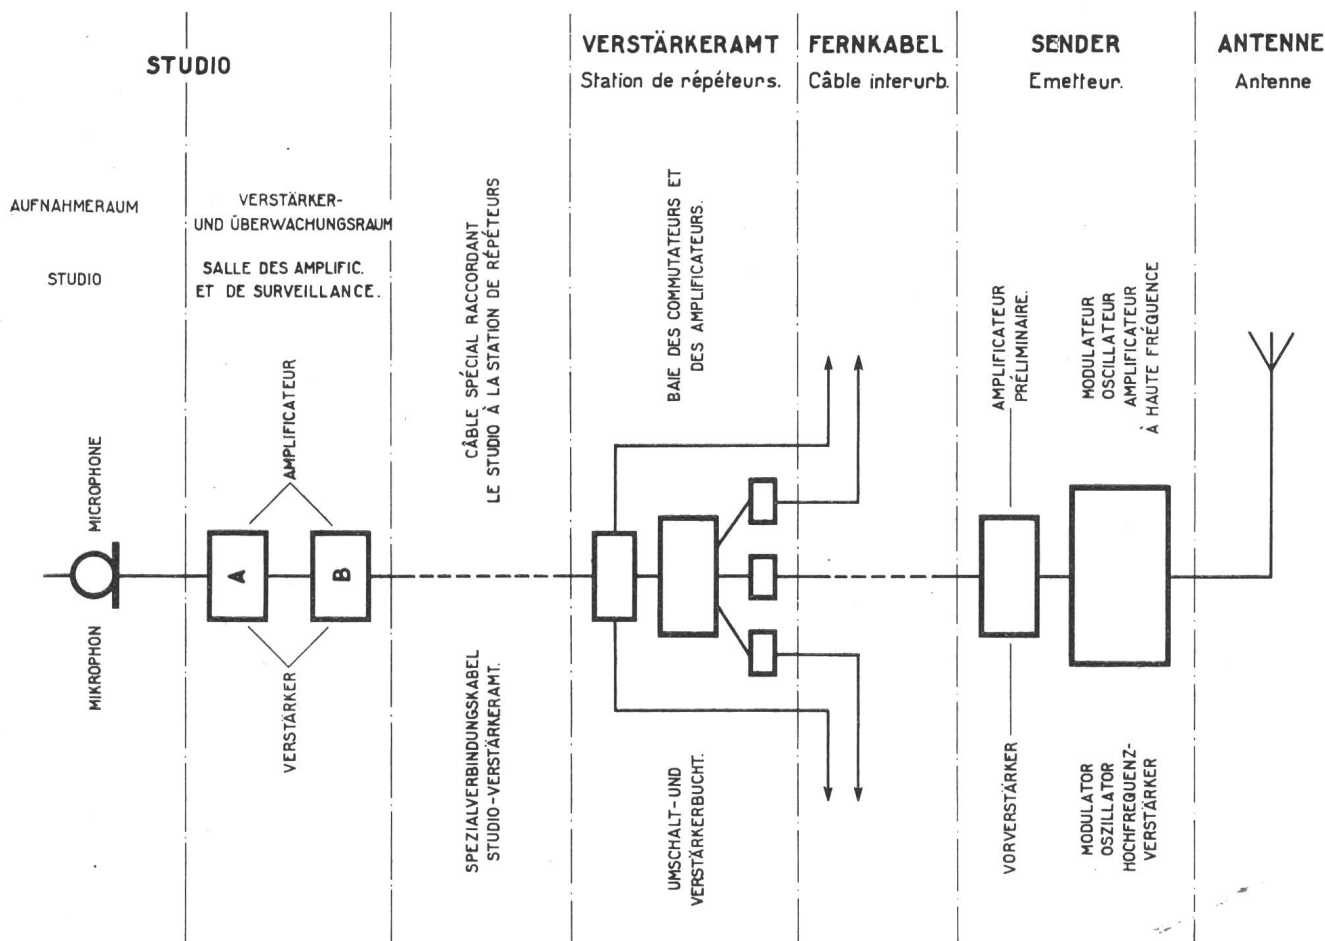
STUDIO

VERSTÄRKERAMT
Station de répéteurs.

FERNKABEL
Câble interurb.

SENDER
Emetteur.

ANTENNE
Antenne

AUFNAHMERAUM

STUDIO

VERSTÄRKER- UND ÜBERWACHUNGSRAUM

SALLE DES AMPLIFIC. ET DE SURVEILLANCE.

CÂBLE SPÉCIAL RACCORDANT LE STUDIO À LA STATION DE RÉPÉTEURS

BAIE DES COMMUTATEURS ET DES AMPLIFICATEURS.

AMPLIFICATEUR PRÉLIMINAIRE.

MODULATEUR OSCILLATEUR AMPLIFICATEUR À HAUTE FRÉQUENCE

MICROPHONE

AMPLIFICATEUR

A

B

MIKROPHON

VERSTÄRKER

SPEZIALVERBINDUNGSKABEL STUDIO-VERSTÄRKERAMT.

UMSCHALT- UND VERSTÄRKERBUCHT.

VORVERSTÄRKER

MODULATOR OSCILLATOR HOCHFREQUENZ-VERSTÄRKER